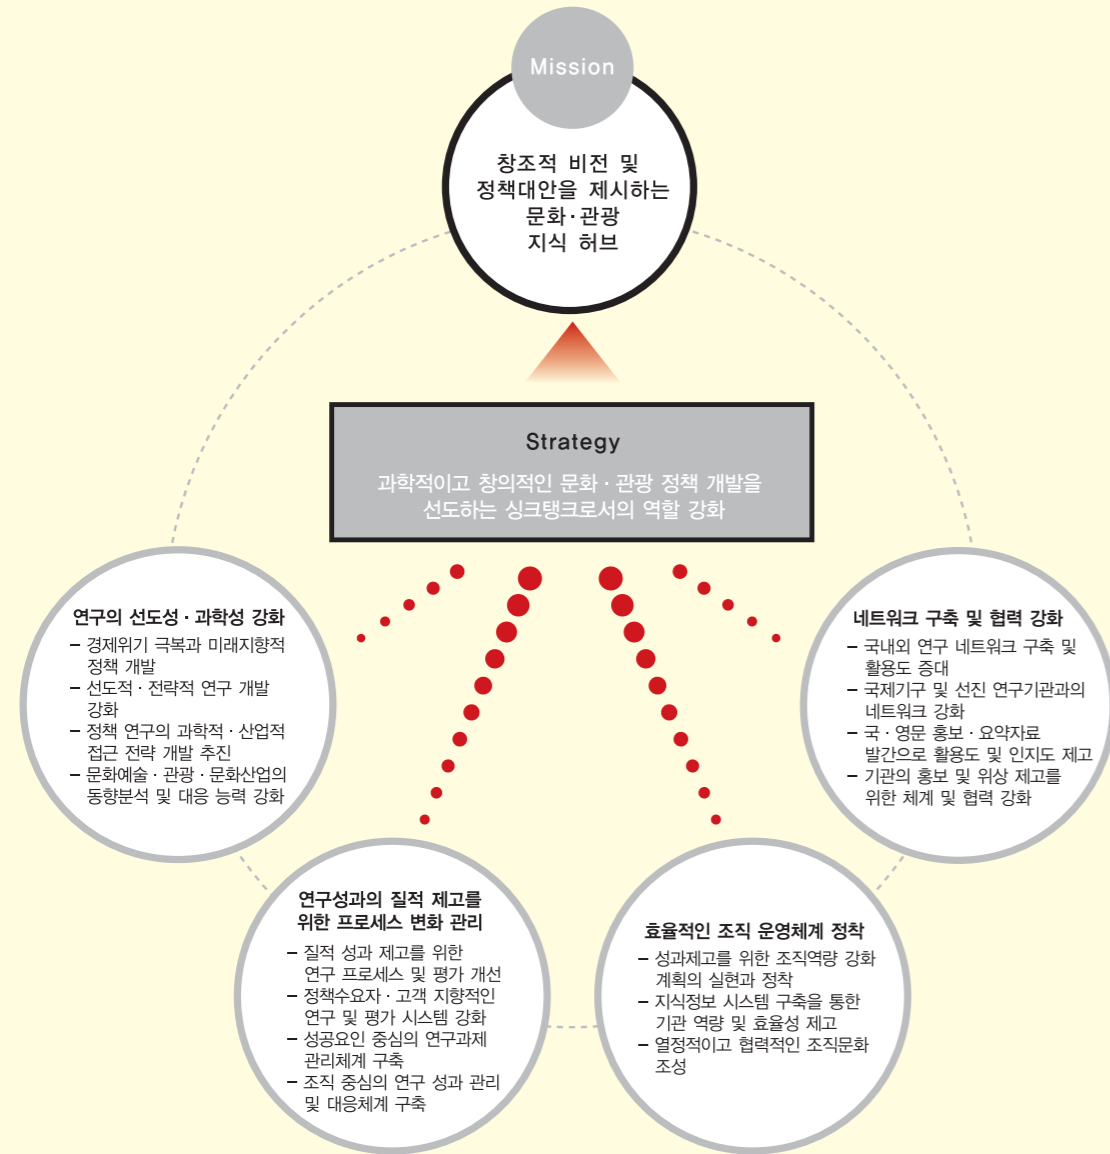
Mission

창조적 비전 및 정책대안을 제시하는 문화·관광 지식 허브

Strategy

과학적이고 창의적인 문화 · 관광 정책 개발을 선도하는 싱크탱크로서의 역할 강화

연구의 선도성 · 과학성 강화
– 경제위기 극복과 미래지향적 정책 개발
– 선도적 · 전략적 연구 개발 강화
– 정책 연구의 과학적 · 산업적 접근 전략 개발 추진
– 문화예술 · 관광 · 문화산업의 동향분석 및 대응 능력 강화

네트워크 구축 및 협력 강화
– 국내외 연구 네트워크 구축 및 활용도 증대
– 국제기구 및 선진 연구기관과의 네트워크 강화
– 국 · 영문 홍보 · 요약자료 발간으로 활용도 및 인지도 제고
– 기관의 홍보 및 위상 제고를 위한 체계 및 협력 강화

연구성과의 질적 제고를 위한 프로세스 변화 관리
– 질적 성과 제고를 위한 연구 프로세스 및 평가 개선
– 정책수요자 · 고객 지향적인 연구 및 평가 시스템 강화
– 성공요인 중심의 연구과제 관리체계 구축
– 조직 중심의 연구 성과 관리 및 대응체계 구축

효율적인 조직 운영체계 정착
– 성과제고를 위한 조직역량 강화 계획의 실현과 정착
– 지식정보 시스템 구축을 통한 기관 역량 및 효율성 제고
– 열정적이고 협력적인 조직문화 조성